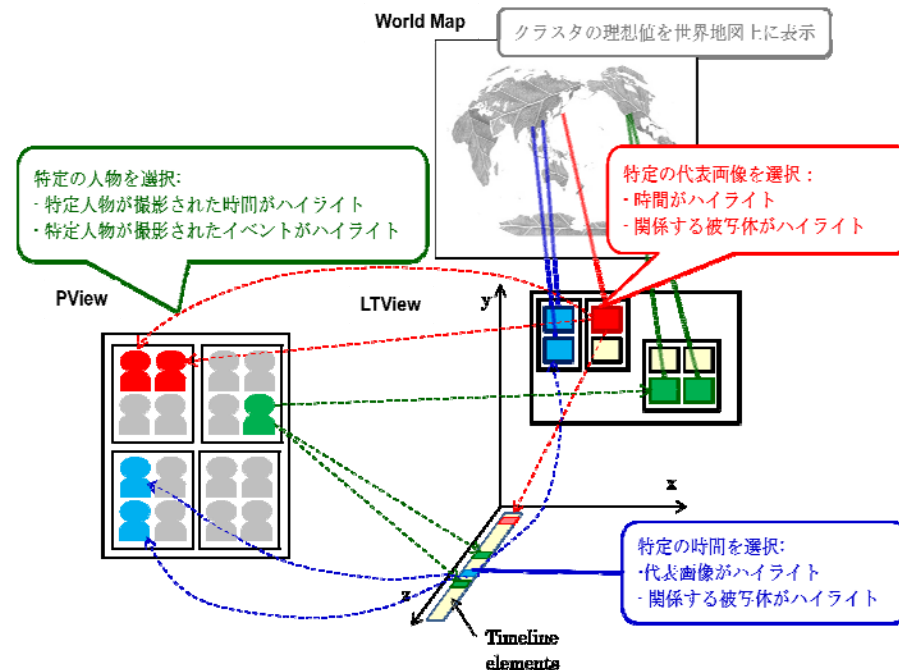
World Map

クラスタの理想値を世界地図上に表示

特定の人物を選択:
・特定人物が撮影された時間がハイライト
・特定人物が撮影されたイベントがハイライト

特定の代表画像を選択:
・時間がハイライト
・関係する被写体がハイライト

PView

LTView

y

x

z

特定の時間を選択:
・代表画像がハイライト
・関係する被写体がハイライト

Timeline elements